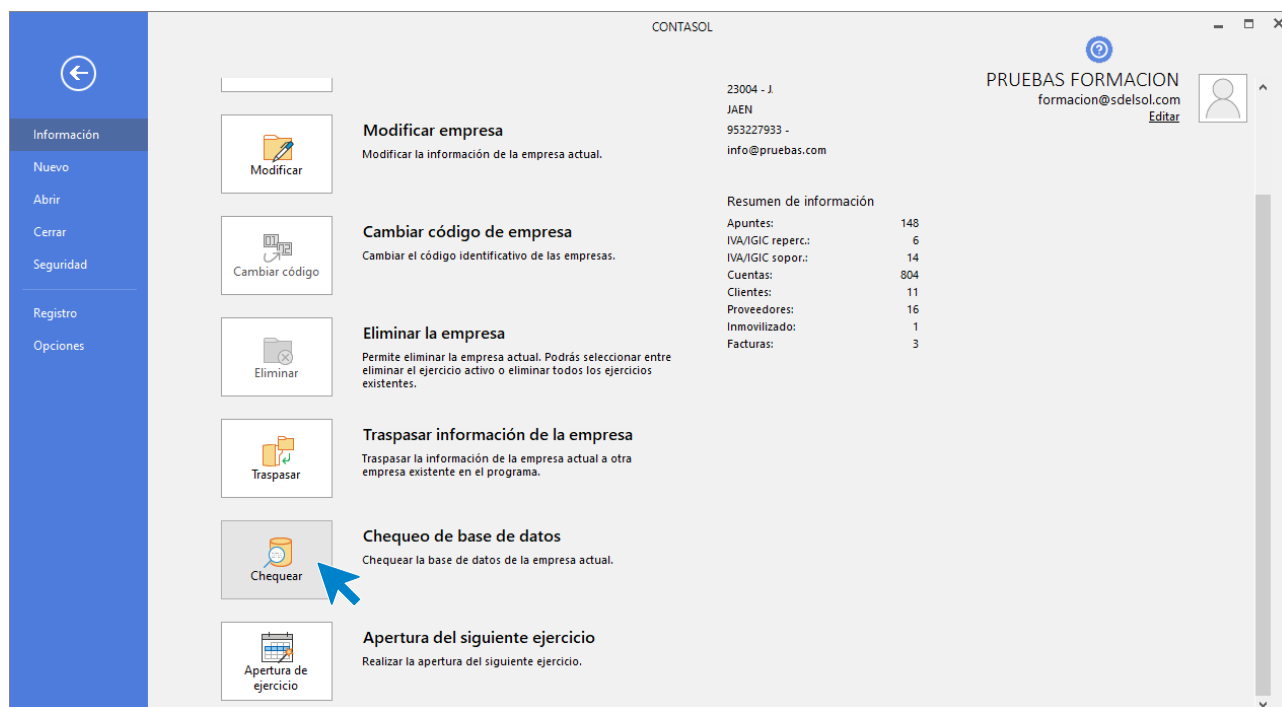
CONTASOL

Información
Nuevo
Abrir
Cerrar
Seguridad
Registro
Opciones

Modificar
Modificar empresa
Modificar la información de la empresa actual.

Cambiar código
Cambiar código de empresa
Cambiar el código identificativo de las empresas.

Eliminar
Eliminar la empresa
Permite eliminar la empresa actual. Podrás seleccionar entre eliminar el ejercicio activo o eliminar todos los ejercicios existentes.

Traspasar
Traspasar información de la empresa
Traspasar la información de la empresa actual a otra empresa existente en el programa.

Chequear
Chequeo de base de datos
Chequear la base de datos de la empresa actual.

Apertura de ejercicio
Apertura del siguiente ejercicio
Realizar la apertura del siguiente ejercicio.

23004 - J.
JAEN
953227933 -
info@pruebas.com

Resumen de información

| | |
|---|---|
| Apuntes: | 148 |
| IVA/IGIC reperc.: | 6 |
| IVA/IGIC sopor.: | 14 |
| Cuentas: | 804 |
| Clientes: | 11 |
| Proveedores: | 16 |
| Inmovilizado: | 1 |
| Facturas: | 3 |

PRUEBAS FORMACION
formacion@sdelsol.com
Editar